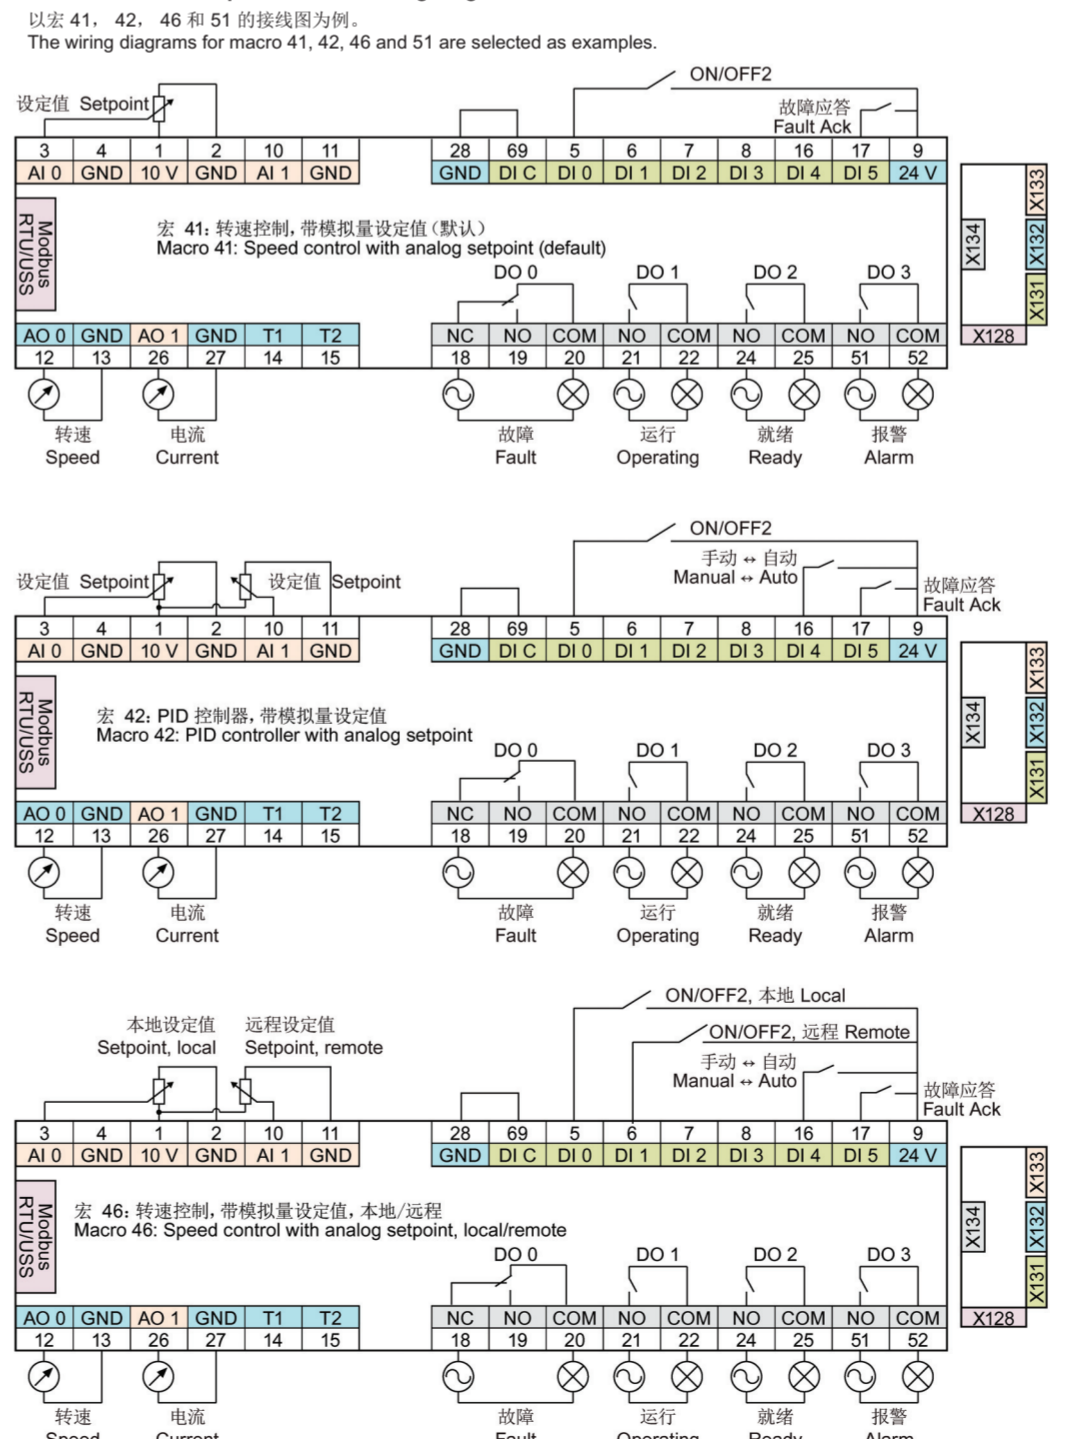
以宏 41， 42， 46 和 51 的接线图为例。
The wiring diagrams for macro 41, 42, 46 and 51 are selected as examples.

设定值 Setpoint

ON/OFF2

故障应答
Fault Ack

| 3 | 4 | 1 | 2 | 10 | 11 |
|---|---|---|---|---|---|
| AI 0 | GND | 10 V | GND | AI 1 | GND |

| 28 | 69 | 5 | 6 | 7 | 8 | 16 | 17 | 9 |
|---|---|---|---|---|---|---|---|---|
| GND | DI C | DI 0 | DI 1 | DI 2 | DI 3 | DI 4 | DI 5 | 24 V |

Modbus RTU/USS

宏 41：转速控制，带模拟量设定值（默认）
Macro 41: Speed control with analog setpoint (default)

X133 X134 X132 X131 X128

DO 0 DO 1 DO 2 DO 3

| AO 0 | GND | AO 1 | GND | T1 | T2 |
|---|---|---|---|---|---|
| 12 | 13 | 26 | 27 | 14 | 15 |

| NC | NO | COM | NO | COM | NO | COM | NO | COM |
|---|---|---|---|---|---|---|---|---|
| 18 | 19 | 20 | 21 | 22 | 24 | 25 | 51 | 52 |

转速 Speed
电流 Current
故障 Fault
运行 Operating
就绪 Ready
报警 Alarm

ON/OFF2

设定值 Setpoint
设定值 Setpoint

手动 ↔ 自动
Manual ↔ Auto

故障应答
Fault Ack

| 3 | 4 | 1 | 2 | 10 | 11 |
|---|---|---|---|---|---|
| AI 0 | GND | 10 V | GND | AI 1 | GND |

| 28 | 69 | 5 | 6 | 7 | 8 | 16 | 17 | 9 |
|---|---|---|---|---|---|---|---|---|
| GND | DI C | DI 0 | DI 1 | DI 2 | DI 3 | DI 4 | DI 5 | 24 V |

Modbus RTU/USS

宏 42：PID 控制器，带模拟量设定值
Macro 42: PID controller with analog setpoint

X133 X134 X132 X131 X128

DO 0 DO 1 DO 2 DO 3

| AO 0 | GND | AO 1 | GND | T1 | T2 |
|---|---|---|---|---|---|
| 12 | 13 | 26 | 27 | 14 | 15 |

| NC | NO | COM | NO | COM | NO | COM | NO | COM |
|---|---|---|---|---|---|---|---|---|
| 18 | 19 | 20 | 21 | 22 | 24 | 25 | 51 | 52 |

转速 Speed
电流 Current
故障 Fault
运行 Operating
就绪 Ready
报警 Alarm

ON/OFF2, 本地 Local
ON/OFF2, 远程 Remote

本地设定值
Setpoint, local
远程设定值
Setpoint, remote

手动 ↔ 自动
Manual ↔ Auto

故障应答
Fault Ack

| 3 | 4 | 1 | 2 | 10 | 11 |
|---|---|---|---|---|---|
| AI 0 | GND | 10 V | GND | AI 1 | GND |

| 28 | 69 | 5 | 6 | 7 | 8 | 16 | 17 | 9 |
|---|---|---|---|---|---|---|---|---|
| GND | DI C | DI 0 | DI 1 | DI 2 | DI 3 | DI 4 | DI 5 | 24 V |

Modbus RTU/USS

宏 46：转速控制，带模拟量设定值，本地/远程
Macro 46: Speed control with analog setpoint, local/remote

X133 X134 X132 X131 X128

DO 0 DO 1 DO 2 DO 3

| AO 0 | GND | AO 1 | GND | T1 | T2 |
|---|---|---|---|---|---|
| 12 | 13 | 26 | 27 | 14 | 15 |

| NC | NO | COM | NO | COM | NO | COM | NO | COM |
|---|---|---|---|---|---|---|---|---|
| 18 | 19 | 20 | 21 | 22 | 24 | 25 | 51 | 52 |

转速 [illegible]
电流 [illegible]
故障 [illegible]
运行 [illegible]
就绪 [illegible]
报警 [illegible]